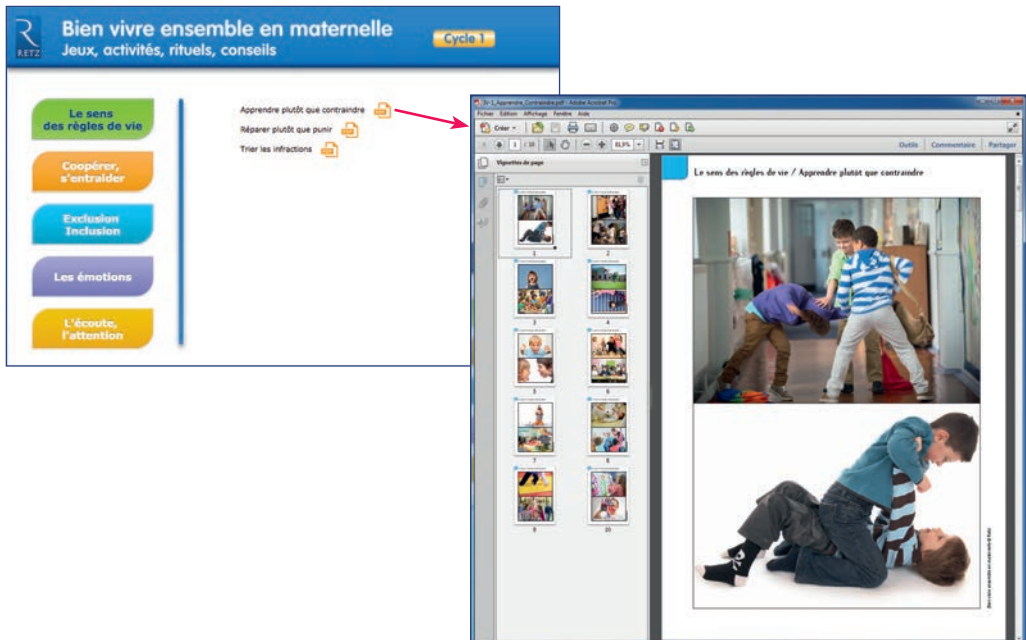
R
RETZ

Bien vivre ensemble en maternelle
Jeux, activités, rituels, conseils

Cycle 1

Le sens des règles de vie

Coopérer, s'entraider

Exclusion Inclusion

Les émotions

L'écoute, l'attention

Apprendre plutôt que contraindre

Réparer plutôt que punir

Trier les infractions

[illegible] - Adobe Acrobat Pro

Fichier Édition Affichage Fenêtre Aide

Créer

1 / 10

51,5%

Outils Commentaire Partager

Vignettes de page

1 2 3 4 5 6 7 8 9 10

Le sens des règles de vie / Apprendre plutôt que contraindre

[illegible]